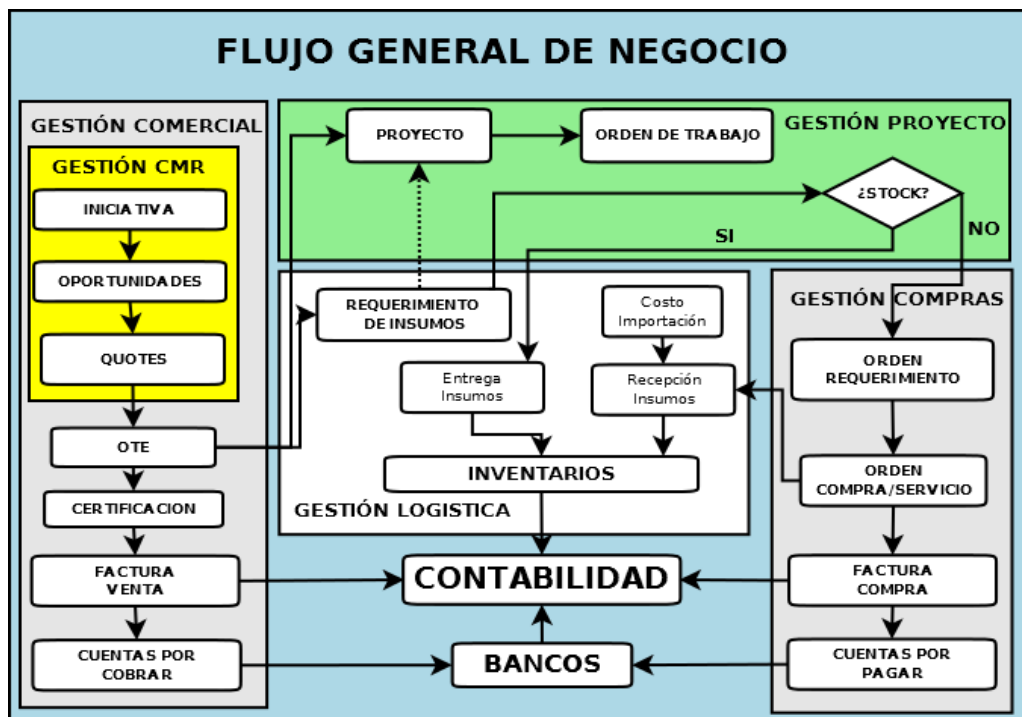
FLUJO GENERAL DE NEGOCIO

GESTIÓN COMERCIAL

GESTIÓN CMR

INICIATIVA

OPORTUNIDADES

QUOTES

OTE

CERTIFICACION

FACTURA VENTA

CUENTAS POR COBRAR

GESTIÓN PROYECTO

PROYECTO

ORDEN DE TRABAJO

¿STOCK?

SI

NO

REQUERIMIENTO DE INSUMOS

Costo Importación

Entrega Insumos

Recepción Insumos

INVENTARIOS

GESTIÓN LOGISTICA

GESTIÓN COMPRAS

ORDEN REQUERIMIENTO

ORDEN COMPRA/SERVICIO

FACTURA COMPRA

CUENTAS POR PAGAR

CONTABILIDAD

BANCOS